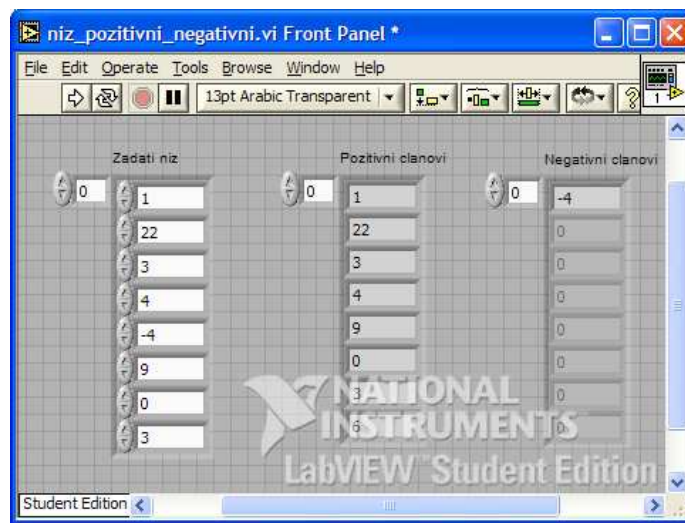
niz_pozitivni_negativni.vi Front Panel *

File Edit Operate Tools Browse Window Help

13pt Arabic Transparent

Zadati niz

0

1
22
3
4
-4
9
0
3

Pozitivni clanovi

0

1
22
3
4
9
0
3
6

Negativni clanovi

0

-4
0
0
0
0
0
0
0
0

NATIONAL INSTRUMENTS
LabVIEW Student Edition

Student Edition